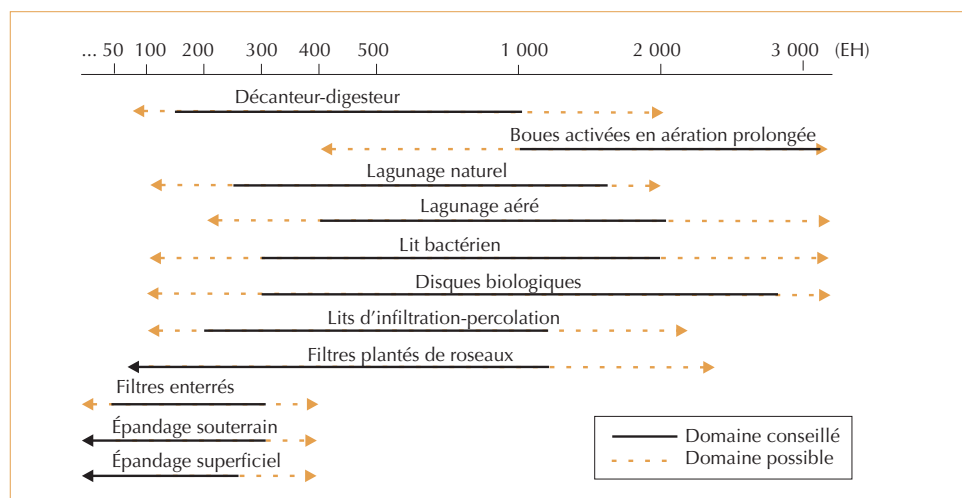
... 50 100 200 300 400 500 1 000 2 000 3 000 (EH)

Décanteur-digesteur

Boues activées en aération prolongée

Lagunage naturel

Lagunage aéré

Lit bactérien

Disques biologiques

Lits d'infiltration-percolation

Filtres plantés de roseaux

Filtres enterrés

Épandage souterrain

Épandage superficiel

Domaine conseillé
Domaine possible